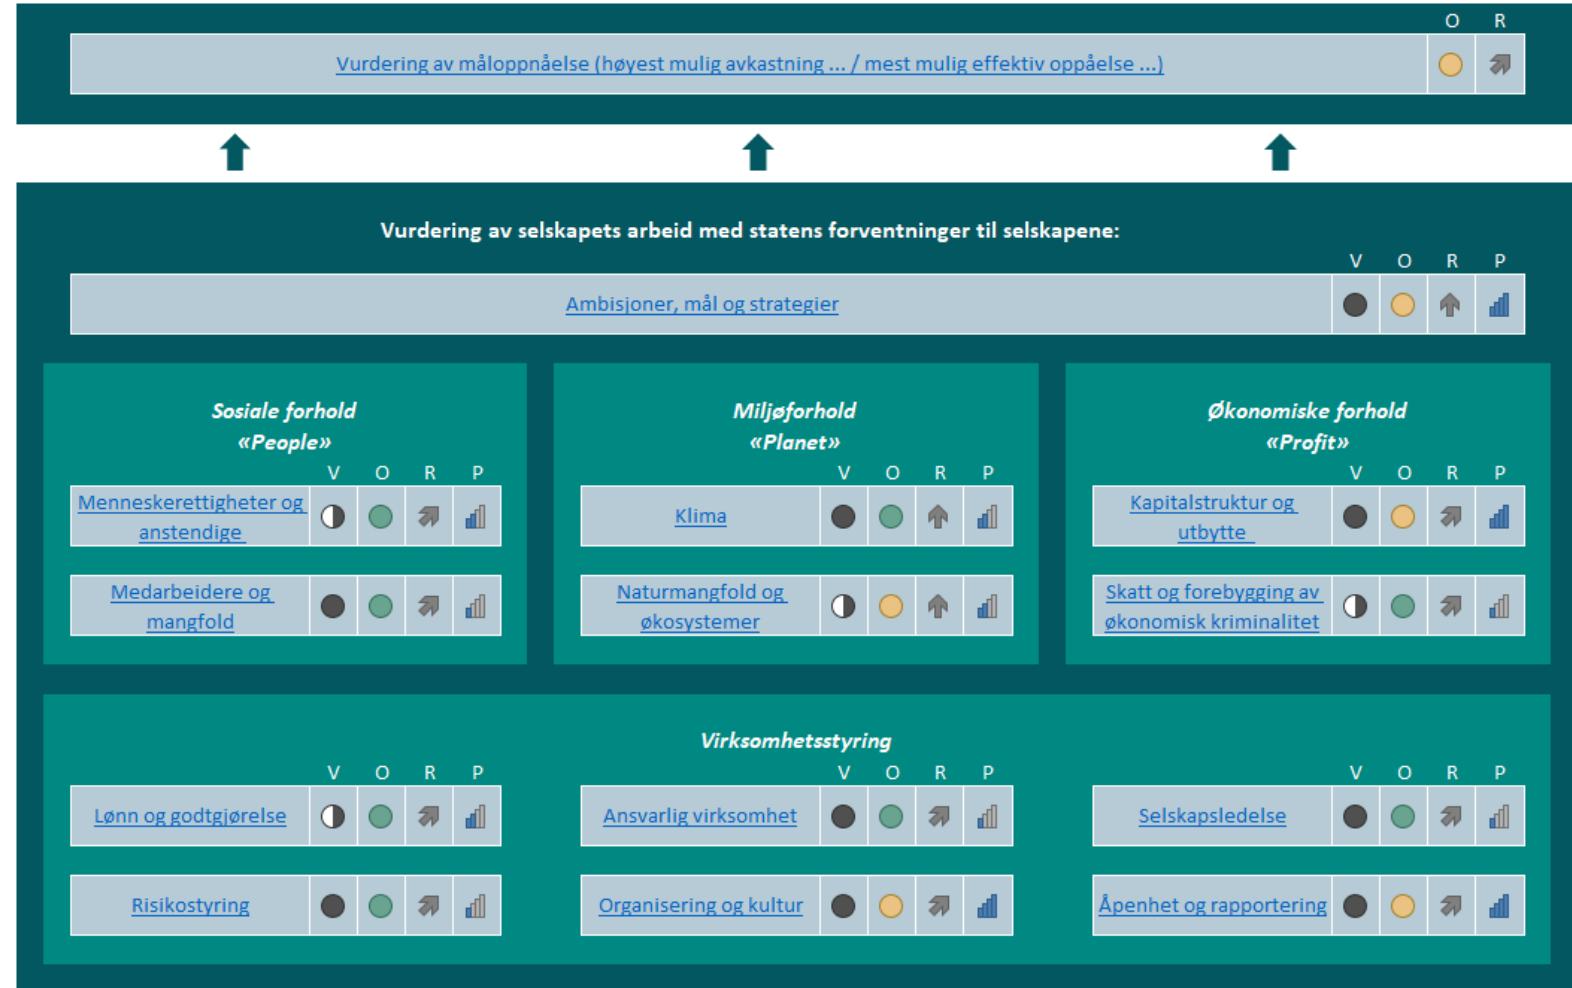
O R

Vurdering av måloppnåelse (høyest mulig avkastning ... / mest mulig effektiv oppåelse ...)

Vurdering av selskapets arbeid med statens forventninger til selskapene:

V O R P

Ambisjoner, mål og strategier

Sosiale forhold «People»

V O R P

Menneskerettigheter og anstendige

Medarbeidere og mangfold

Miljøforhold «Planet»

V O R P

Klima

Naturmangfold og økosystemer

Økonomiske forhold «Profit»

V O R P

Kapitalstruktur og utbytte

Skatt og forebygging av økonomisk kriminalitet

Virksomhetsstyring

V O R P

Lønn og godtgjørelse

Risikostyring

V O R P

Ansvarlig virksomhet

Organisering og kultur

V O R P

Selskapsledelse

Åpenhet og rapportering